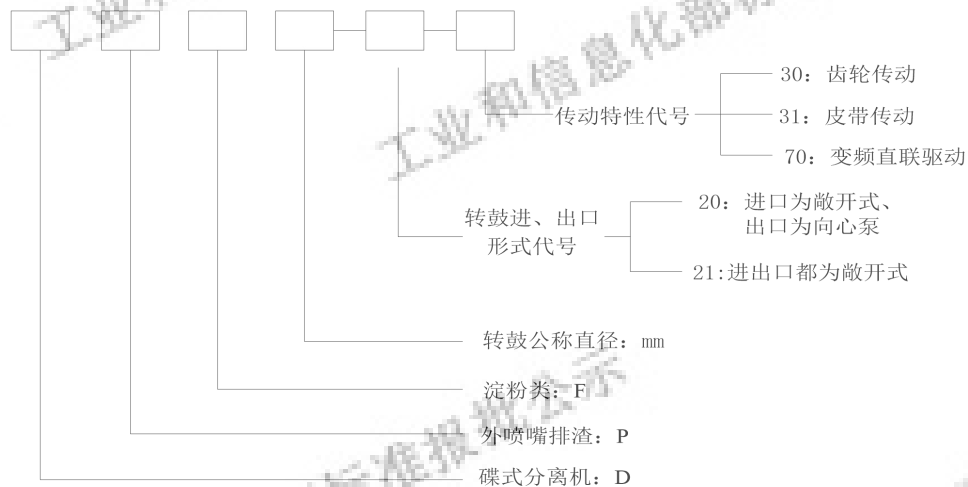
工业和信息化部

传动特性代号

30：齿轮传动

31：皮带传动

70：变频直联驱动

转鼓进、出口形式代号

20：进口为敞开式、出口为向心泵

21:进出口都为敞开式

转鼓公称直径：mm

淀粉类：F

外喷嘴排渣：P

碟式分离机：D

工业和信息化部

标准报批公示